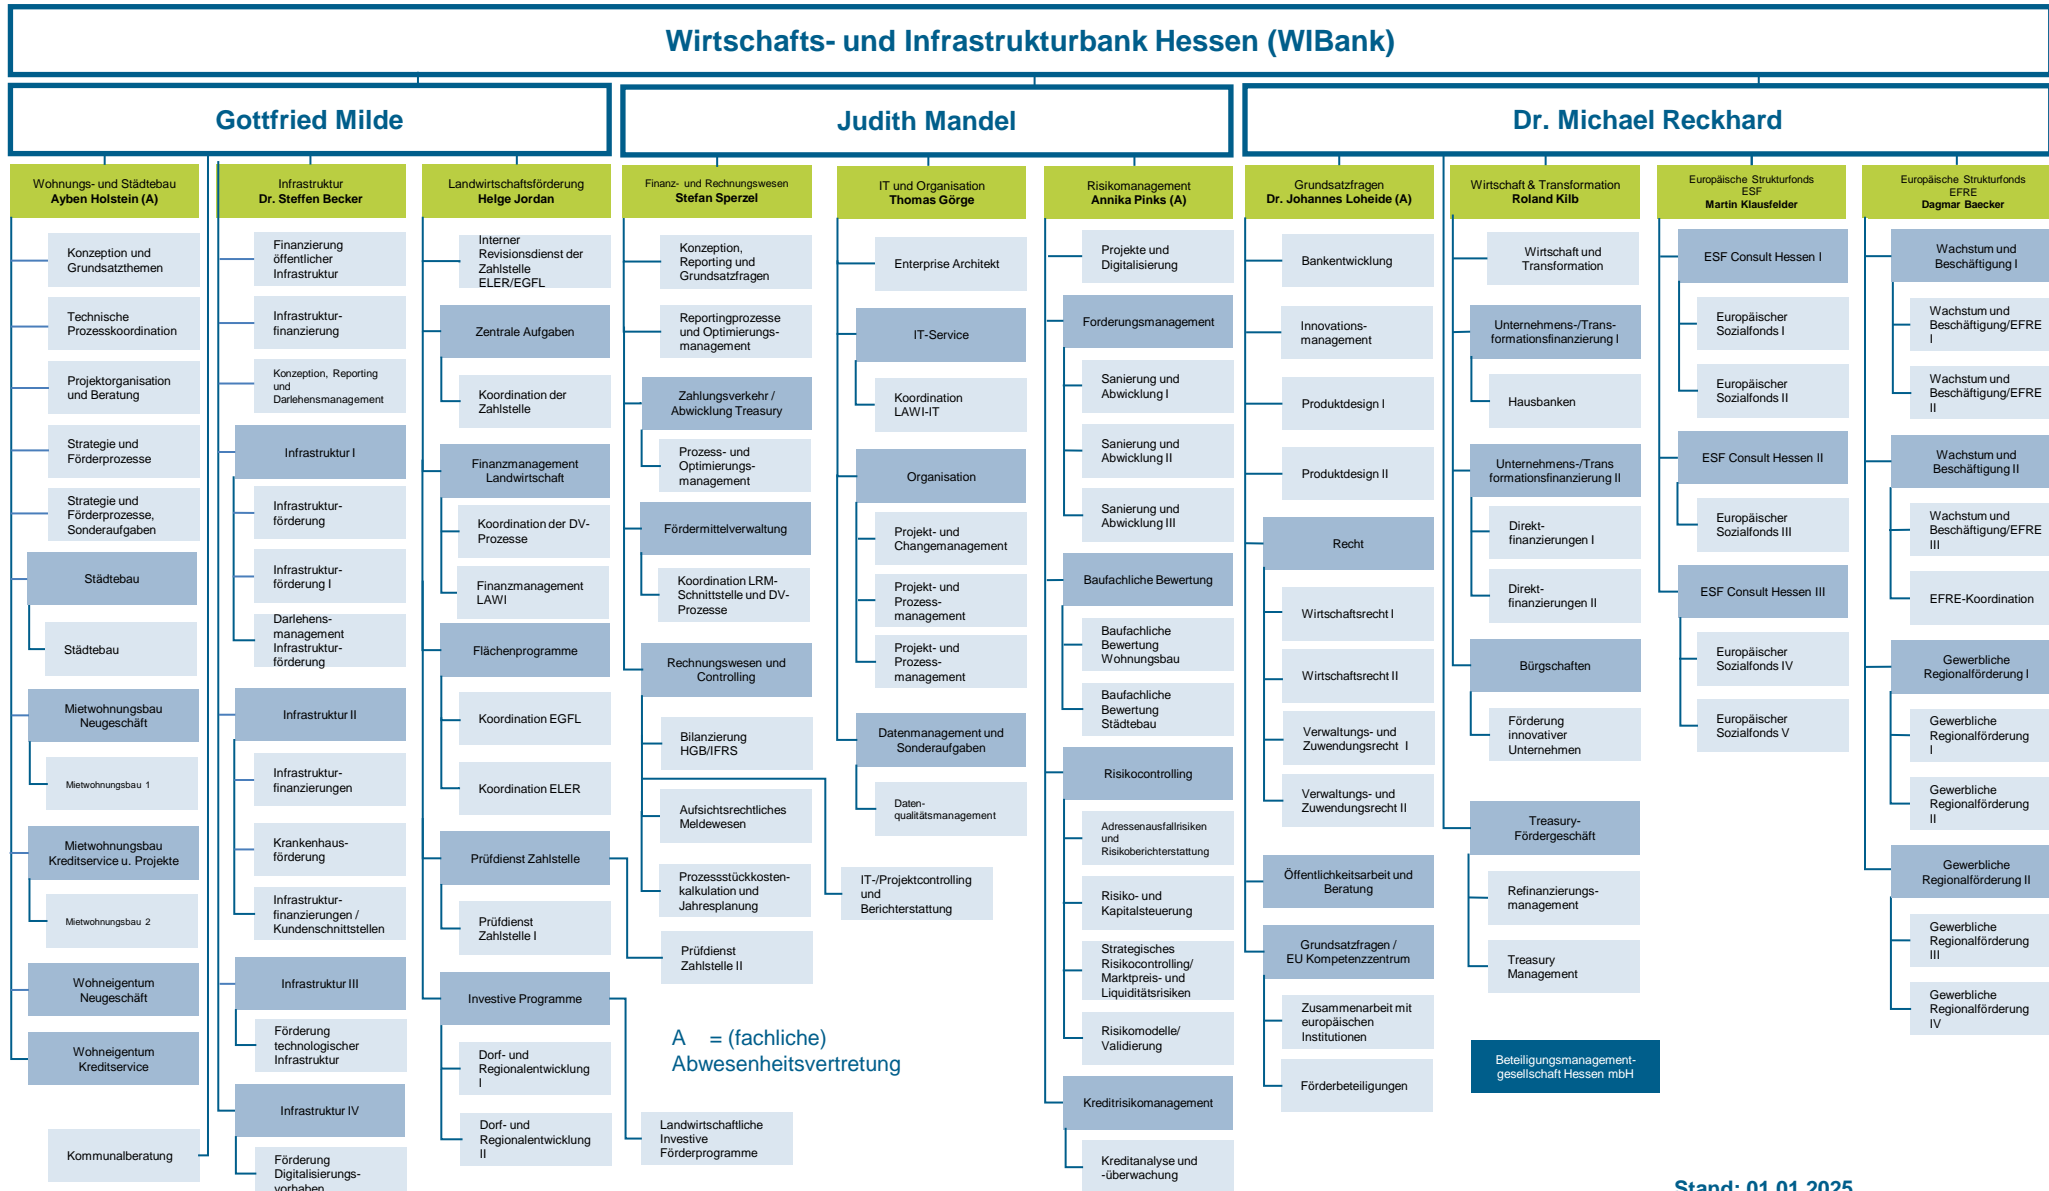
Wirtschafts- und Infrastrukturbank Hessen (WIBank)

Gottfried Milde

Judith Mandel

Dr. Michael Reckhard

Wohnungs- und Städtebau
Ayben Holstein (A)

Konzeption und Grundsatzthemen

Technische Prozesskoordination

Projektorganisation und Beratung

Strategie und Förderprozesse

Strategie und Förderprozesse, Sonderaufgaben

Städtebau

Städtebau

Mietwohnungsbau Neugeschäft

Mietwohnungsbau 1

Mietwohnungsbau Kreditservice u. Projekte

Mietwohnungsbau 2

Wohneigentum Neugeschäft

Wohneigentum Kreditservice

Kommunalberatung

Infrastruktur
Dr. Steffen Becker

Finanzierung öffentlicher Infrastruktur

Infrastrukturfinanzierung

Konzeption, Reporting und Darlehensmanagement

Infrastruktur I

Infrastrukturförderung

Infrastrukturförderung I

Darlehensmanagement Infrastrukturförderung

Infrastruktur II

Infrastrukturfinanzierungen

Krankenhausförderung

Infrastrukturfinanzierungen / Kundenschnittstellen

Infrastruktur III

Förderung technologischer Infrastruktur

Infrastruktur IV

Förderung Digitalisierungsvorhaben

Landwirtschaftsförderung
Helge Jordan

Interner Revisionsdienst der Zahlstelle ELER/EGFL

Zentrale Aufgaben

Koordination der Zahlstelle

Finanzmanagement Landwirtschaft

Koordination der DV-Prozesse

Finanzmanagement LAWI

Flächenprogramme

Koordination EGFL

Koordination ELER

Prüfdienst Zahlstelle

Prüfdienst Zahlstelle I

Prüfdienst Zahlstelle II

Investive Programme

Dorf- und Regionalentwicklung I

Dorf- und Regionalentwicklung II

Landwirtschaftliche Investive Förderprogramme

Finanz- und Rechnungswesen
Stefan Sperzel

Konzeption, Reporting und Grundsatzfragen

Reportingprozesse und Optimierungsmanagement

Zahlungsverkehr / Abwicklung Treasury

Prozess- und Optimierungsmanagement

Fördermittelverwaltung

Koordination LRM-Schnittstelle und DV-Prozesse

Rechnungswesen und Controlling

Bilanzierung HGB/IFRS

Aufsichtsrechtliches Meldewesen

Prozessstückkostenkalkulation und Jahresplanung

IT und Organisation
Thomas Görge

Enterprise Architekt

IT-Service

Koordination LAWI-IT

Organisation

Projekt- und Changemanagement

Projekt- und Prozessmanagement

Projekt- und Prozessmanagement

Datenmanagement und Sonderaufgaben

Datenqualitätsmanagement

IT-/Projektcontrolling und Berichterstattung

Risikomanagement
Annika Pinks (A)

Projekte und Digitalisierung

Forderungsmanagement

Sanierung und Abwicklung I

Sanierung und Abwicklung II

Sanierung und Abwicklung III

Baufachliche Bewertung

Baufachliche Bewertung Wohnungsbau

Baufachliche Bewertung Städtebau

Risikocontrolling

Adressenausfallrisiken und Risikoberichterstattung

Risiko- und Kapitalsteuerung

Strategisches Risikocontrolling/ Marktpreis- und Liquiditätsrisiken

Risikomodelle/ Validierung

Kreditrisikomanagement

Kreditanalyse und -überwachung

A = (fachliche) Abwesenheitsvertretung

Grundsatzfragen
Dr. Johannes Loheide (A)

Bankentwicklung

Innovationsmanagement

Produktdesign I

Produktdesign II

Recht

Wirtschaftsrecht I

Wirtschaftsrecht II

Verwaltungs- und Zuwendungsrecht I

Verwaltungs- und Zuwendungsrecht II

Öffentlichkeitsarbeit und Beratung

Grundsatzfragen / EU Kompetenzzentrum

Zusammenarbeit mit europäischen Institutionen

Förderbeteiligungen

Wirtschaft & Transformation
Roland Kilb

Wirtschaft und Transformation

Unternehmens-/Transformationsfinanzierung I

Hausbanken

Unternehmens-/Transformationsfinanzierung II

Direktfinanzierungen I

Direktfinanzierungen II

Bürgschaften

Förderung innovativer Unternehmen

Treasury-Fördergeschäft

Refinanzierungsmanagement

Treasury Management

Beteiligungsmanagementgesellschaft Hessen mbH

Europäische Strukturfonds ESF
Martin Klausfelder

ESF Consult Hessen I

Europäischer Sozialfonds I

Europäischer Sozialfonds II

ESF Consult Hessen II

Europäischer Sozialfonds III

ESF Consult Hessen III

Europäischer Sozialfonds IV

Europäischer Sozialfonds V

Europäische Strukturfonds EFRE
Dagmar Baecker

Wachstum und Beschäftigung I

Wachstum und Beschäftigung/EFRE I

Wachstum und Beschäftigung/EFRE II

Wachstum und Beschäftigung II

Wachstum und Beschäftigung/EFRE III

EFRE-Koordination

Gewerbliche Regionalförderung I

Gewerbliche Regionalförderung I

Gewerbliche Regionalförderung II

Gewerbliche Regionalförderung II

Gewerbliche Regionalförderung III

Gewerbliche Regionalförderung IV

Stand: 01.01.2025